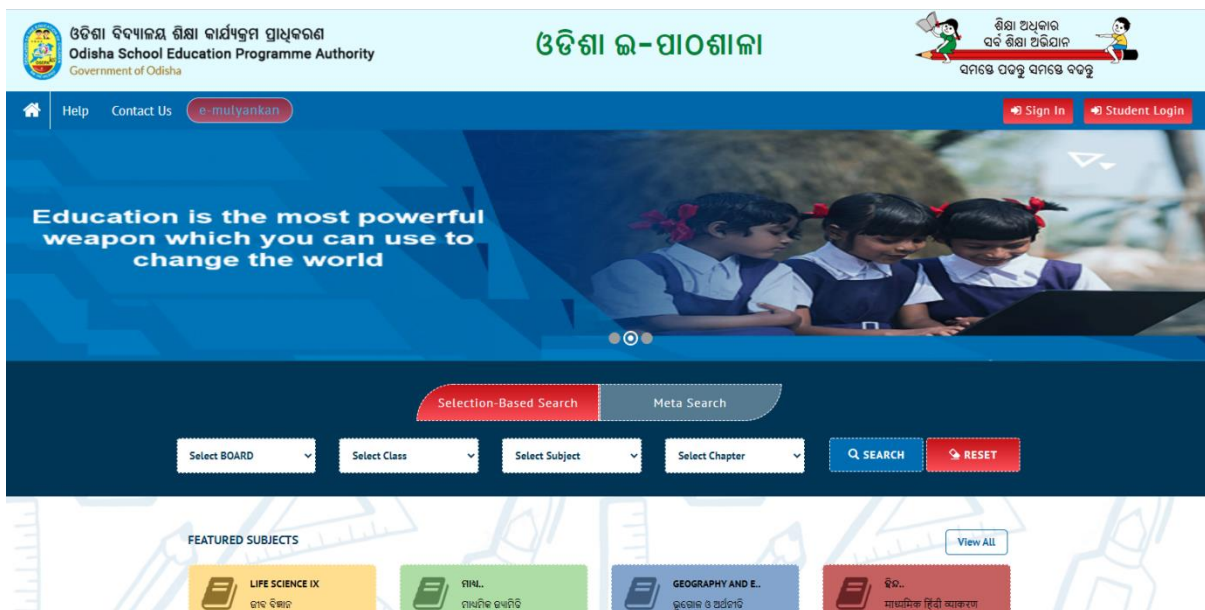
ଓଡିଶା ବିଦ୍ୟାଳୟ ଶିକ୍ଷା କାର୍ଯ୍ୟକ୍ରମ ପ୍ରାଧିକରଣ
Odisha School Education Programme Authority
Government of Odisha

ଓଡିଶା ଇ-ପାଠଶାଳା

ଶିକ୍ଷା ଅଧିକାର
ସର୍ବ ଶିକ୍ଷା ଅଭିଯାନ
ସମସ୍ତେ ପଢନ୍ତୁ ସମସ୍ତେ ବଢନ୍ତୁ

Help Contact Us e-mulyankan

Sign In Student Login

Education is the most powerful weapon which you can use to change the world

Selection-Based Search Meta Search

Select BOARD Select Class Select Subject Select Chapter SEARCH RESET

FEATURED SUBJECTS

View All

LIFE SCIENCE IX
ଜୀବ ବିଜ୍ଞାନ

ମାଧ..
ମାଧ୍ୟମିକ ଜ୍ୟାମିତି

GEOGRAPHY AND E..
ଭୂଗୋଳ ଓ ଅର୍ଥନୀତି

ହିନ..
माध्यमिक हिंदी व्याकरण